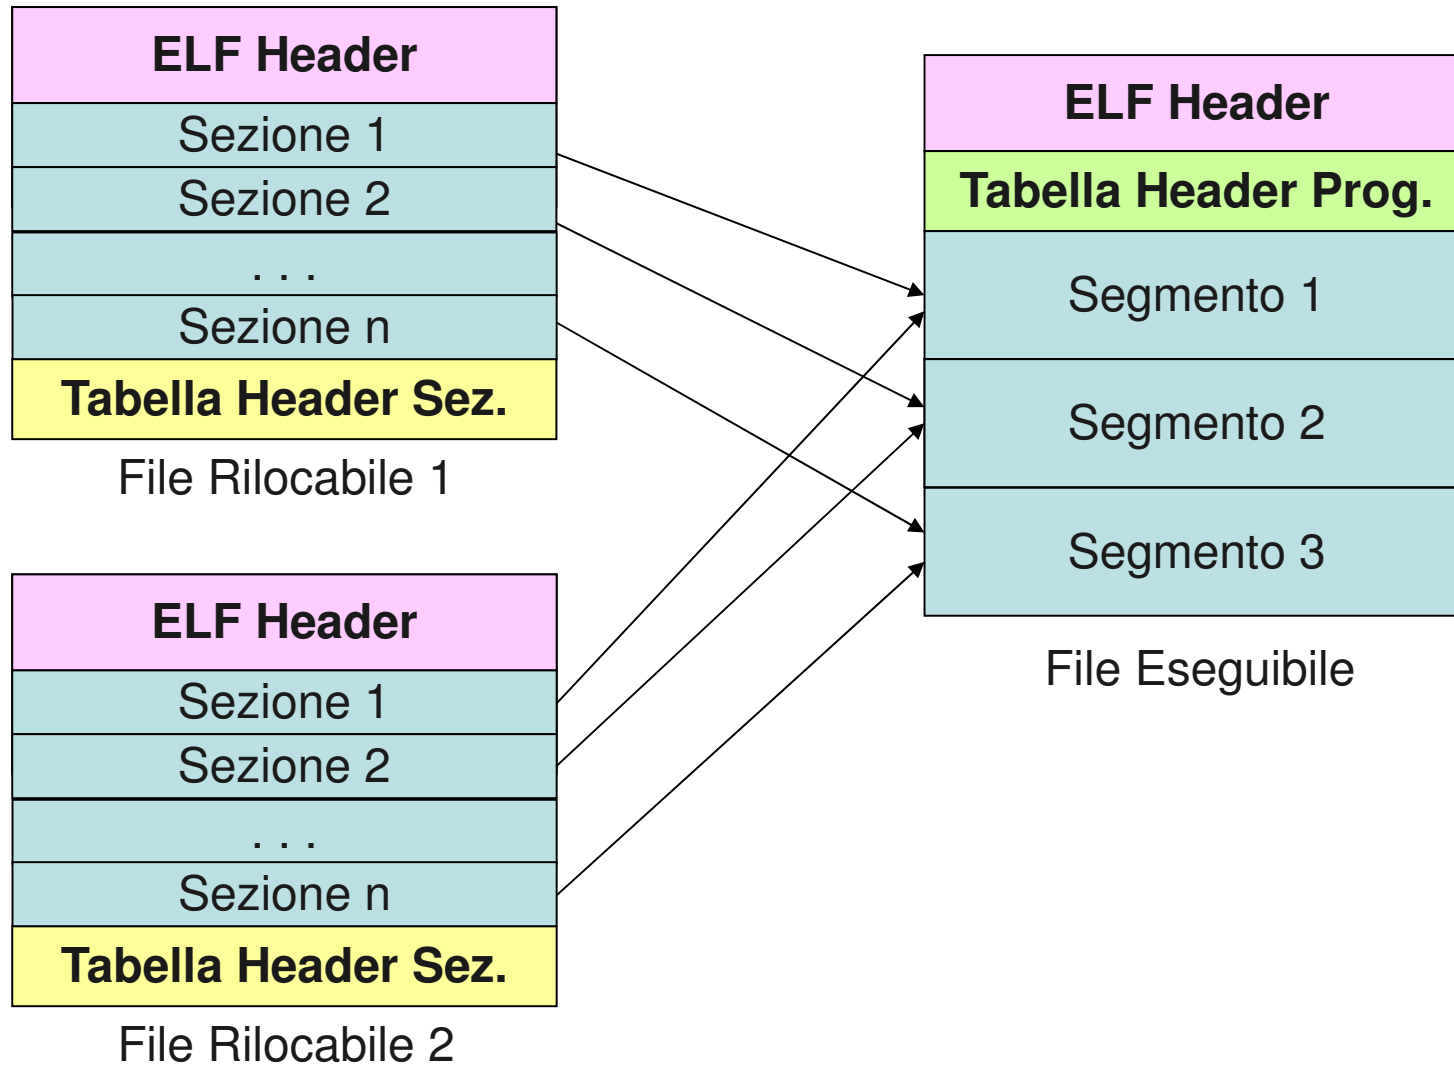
ELF Header
Sezione 1
Sezione 2
. . .
Sezione n
Tabella Header Sez.
File Rilocabile 1

ELF Header
Sezione 1
Sezione 2
. . .
Sezione n
Tabella Header Sez.
File Rilocabile 2

ELF Header
Tabella Header Prog.
Segmento 1
Segmento 2
Segmento 3
File Eseguibile